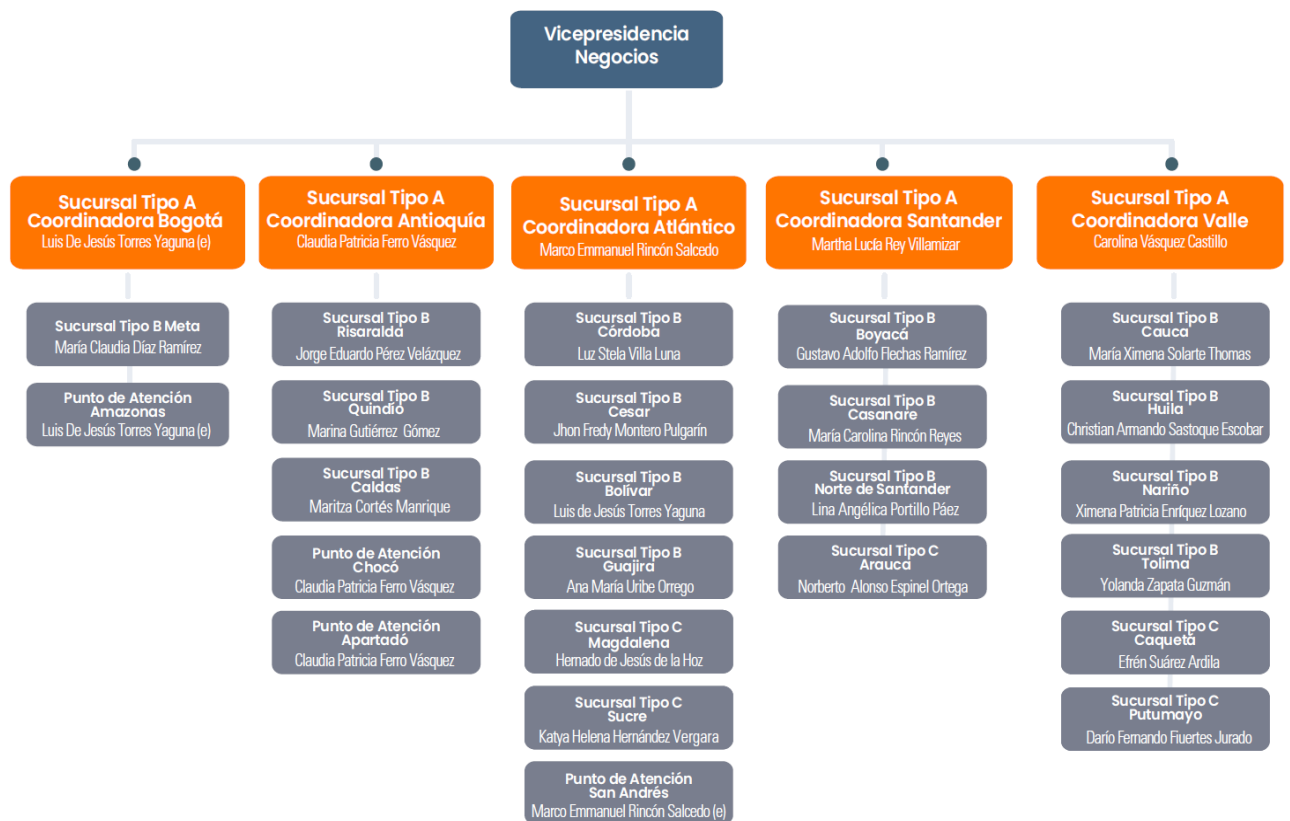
Vicepresidencia Negocios

Sucursal Tipo A
Coordinadora Bogotá
Luis De Jesús Torres Yaguna (e)

Sucursal Tipo B Meta
María Claudia Díaz Ramírez

Punto de Atención
Amazonas
Luis De Jesús Torres Yaguna (e)

Sucursal Tipo A
Coordinadora Antioquía
Claudia Patricia Ferro Vásquez

Sucursal Tipo B
Risaralda
Jorge Eduardo Pérez Velázquez

Sucursal Tipo B
Quindío
Marina Gutiérrez Gómez

Sucursal Tipo B
Caldas
Maritza Cortés Manrique

Punto de Atención
Chocó
Claudia Patricia Ferro Vásquez

Punto de Atención
Apartadó
Claudia Patricia Ferro Vásquez

Sucursal Tipo A
Coordinadora Atlántico
Marco Emmanuel Rincón Salcedo

Sucursal Tipo B
Córdoba
Luz Stela Villa Luna

Sucursal Tipo B
Cesar
Jhon Fredy Montero Pulgarín

Sucursal Tipo B
Bolívar
Luis de Jesús Torres Yaguna

Sucursal Tipo B
Guajira
Ana María Uribe Orrego

Sucursal Tipo C
Magdalena
Hernado de Jesús de la Hoz

Sucursal Tipo C
Sucre
Katya Helena Hernández Vergara

Punto de Atención
San Andrés
Marco Emmanuel Rincón Salcedo (e)

Sucursal Tipo A
Coordinadora Santander
Martha Lucía Rey Villamizar

Sucursal Tipo B
Boyacá
Gustavo Adolfo Flechas Ramírez

Sucursal Tipo B
Casanare
María Carolina Rincón Reyes

Sucursal Tipo B
Norte de Santander
Lina Angélica Portillo Páez

Sucursal Tipo C
Arauca
Norberto Alonso Espinel Ortega

Sucursal Tipo A
Coordinadora Valle
Carolina Vásquez Castillo

Sucursal Tipo B
Cauca
María Ximena Solarte Thomas

Sucursal Tipo B
Huila
Christian Armando Sastoque Escobar

Sucursal Tipo B
Nariño
Ximena Patricia Enríquez Lozano

Sucursal Tipo B
Tolima
Yolanda Zapata Guzmán

Sucursal Tipo C
Caquetá
Efrén Suárez Ardila

Sucursal Tipo C
Putumayo
Darío Fernando Fiuertes Jurado